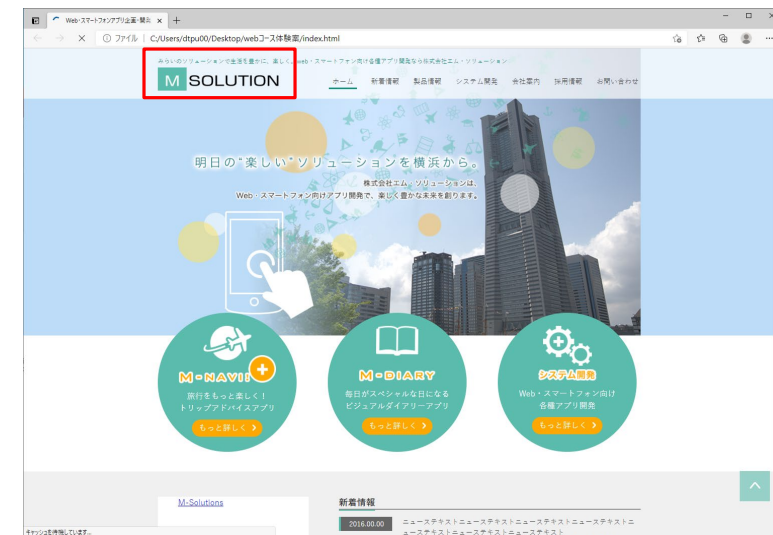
Web・スマートフォンアプリ企画・開発 ×  +

ファイル | C:/Users/dtpu00/Desktop/webコース体験室/index.html

みらいのソリューションで生活を豊かに、楽しく。web・スマートフォン向け各種アプリ開発なら株式会社エム・ソリューション

M SOLUTION

ホーム 新着情報 製品情報 システム開発 会社案内 採用情報 お問い合わせ

明日の"楽しい"ソリューションを横浜から。

株式会社エム・ソリューションは、
Web・スマートフォン向けアプリ開発で、楽しく豊かな未来を創ります。

M-NAVI
旅行をもっと楽しく！
トリップアドバイスアプリ
もっと詳しく

M-DIARY
毎日がスペシャルな日になる
ビジュアルダイアリーアプリ
もっと詳しく

システム開発
Web・スマートフォン向け
各種アプリ開発
もっと詳しく

M-Solutions

新着情報

2016.00.00 ニューステキストニューステキストニューステキストニューステキストニューステキストニューステキストニューステキスト

キャッシュを待機しています...